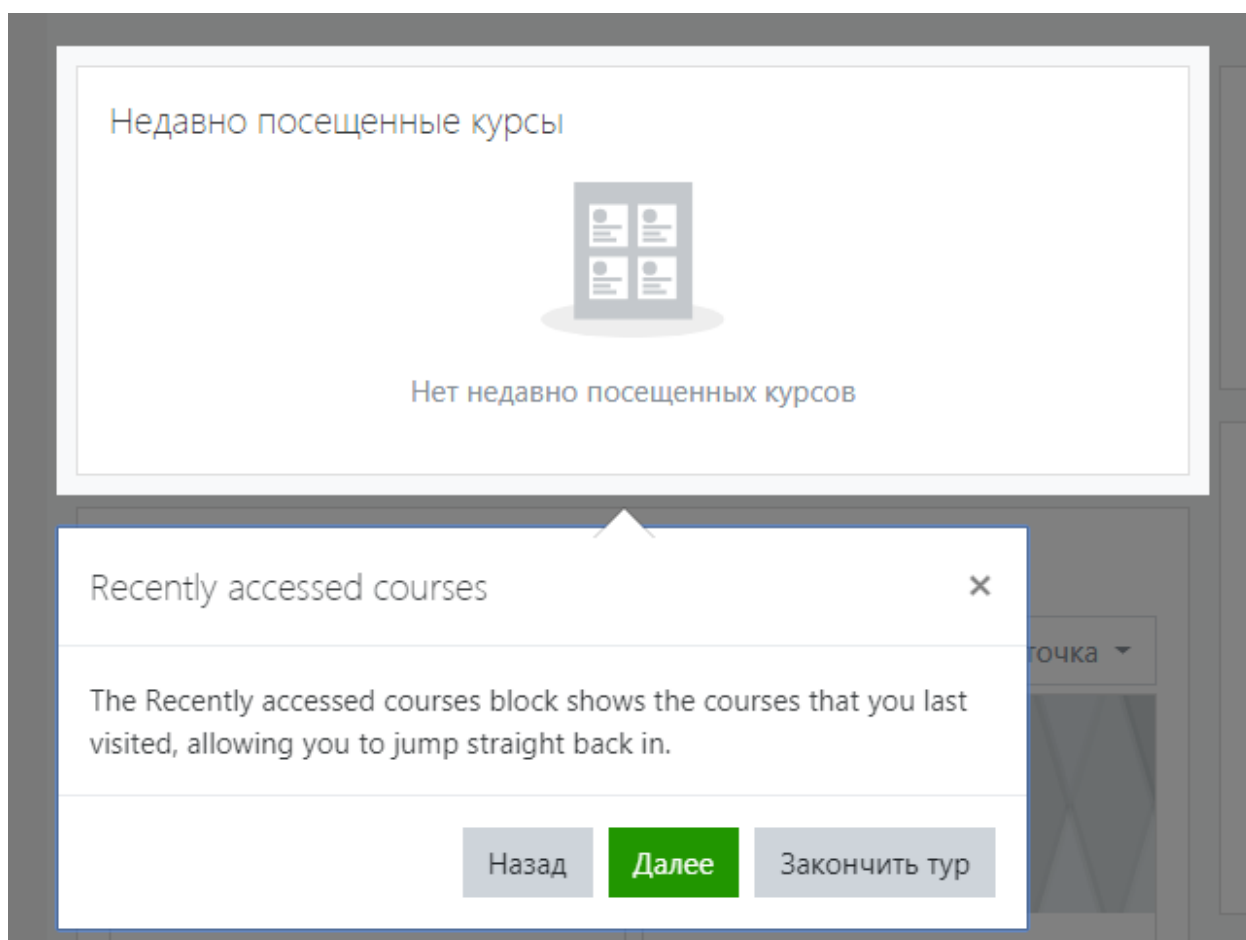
Недавно посещенные курсы

Нет недавно посещенных курсов

Recently accessed courses

×

точка

The Recently accessed courses block shows the courses that you last visited, allowing you to jump straight back in.

Назад

Далее

Закончить тур